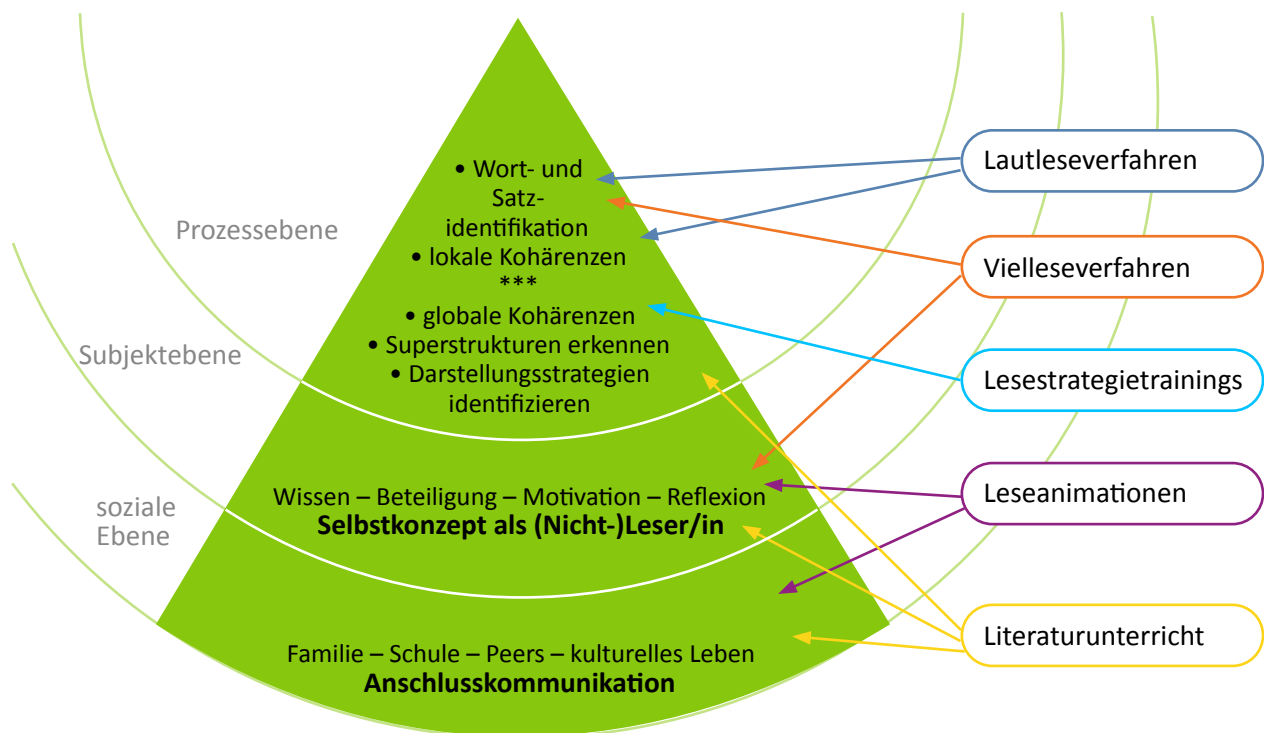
Prozessebene

Subjektebene

soziale Ebene

• Wort- und Satzidentifikation
• lokale Kohärenzen
***
• globale Kohärenzen
• Superstrukturen erkennen
• Darstellungsstrategien identifizieren

Wissen – Beteiligung – Motivation – Reflexion
**Selbstkonzept als (Nicht-)Leser/in**

Familie – Schule – Peers – kulturelles Leben
**Anschlusskommunikation**

Lautleseverfahren

Vielleseverfahren

Lesestrategietrainings

Leseanimationen

Literaturunterricht